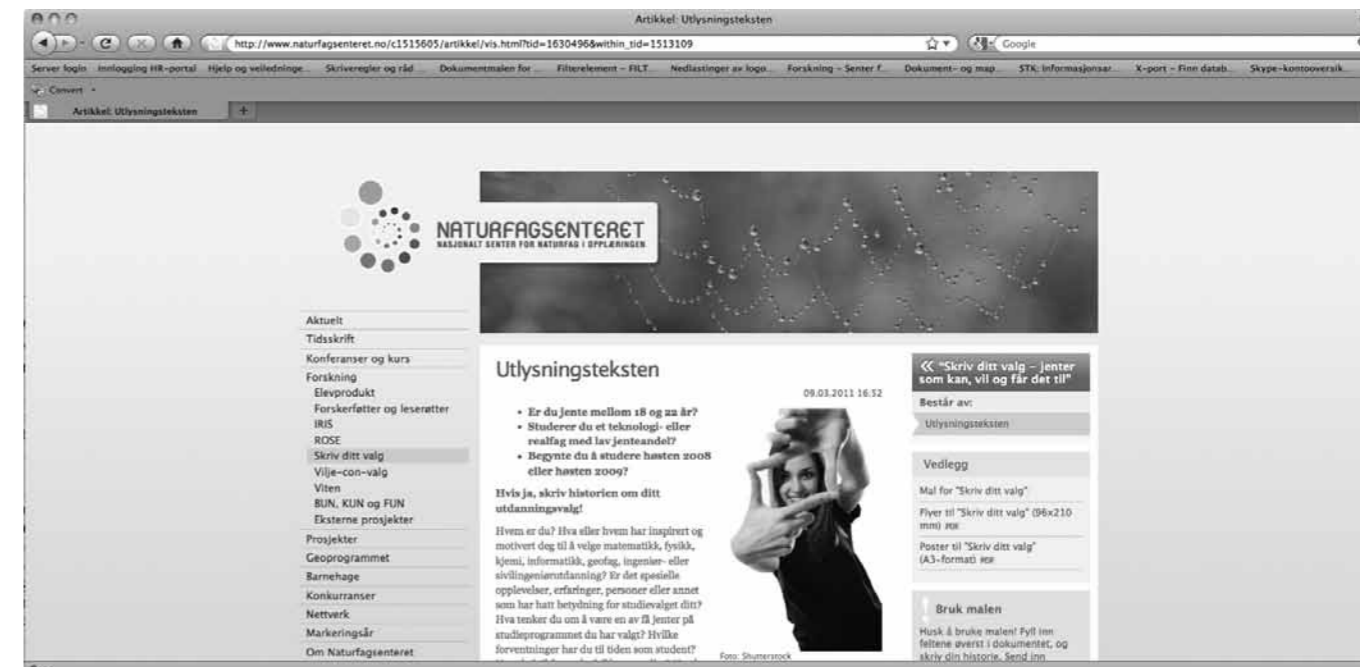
Artikkel: Utlysningsteksten

http://www.naturfagsenteret.no/c1515605/artikkel/vis.html?tid=1630496&within_tid=1513109

Google

Server login Innlogging HR-portal Hjelp og veiledninge... Skriveregler og råd ... Dokumentmalen for ... Filterelement – FILT... Nedlastinger av logo... Forskning – Senter f... Dokument- og map... STK: Informasjonsar... X-port – Finn datab... Skype-kontooversikt...

Convert

Artikkel: Utlysningsteksten

NATURFAGSENTERET
NASJONALT SENTER FOR NATURFAG I OPPLÆRINGEN

Aktuelt
Tidsskrift
Konferanser og kurs
Forskning
Elevprodukt
Forskerføtter og leserøtter
IRIS
ROSE
Skriv ditt valg
Vilje-con-valg
Viten
BUN, KUN og FUN
Eksterne prosjekter
Prosjekter
Geoprogrammet
Barnehage
Konkurranser
Nettverk
Markeringsår
Om Naturfagsenteret

Utlysningsteksten

09.03.2011 16:52

• Er du jente mellom 18 og 22 år?
• Studerer du et teknologi- eller realfag med lav jenteandel?
• Begynte du å studere høsten 2008 eller høsten 2009?

Hvis ja, skriv historien om ditt utdanningsvalg!

Hvem er du? Hva eller hvem har inspirert og motivert deg til å velge matematikk, fysikk, kjemi, informatikk, geofag, ingeniør- eller sivilingeniørutdanning? Er det spesielle opplevelser, erfaringer, personer eller annet som har hatt betydning for studievalget ditt? Hva tenker du om å være en av få jenter på studieprogrammet du har valgt? Hvilke forventninger har du til tiden som student?

Foto: Shutterstock

« "Skriv ditt valg – jenter som kan, vil og får det til"

Består av:
Utlysningsteksten

Vedlegg
Mal for "Skriv ditt valg"
Flyer til "Skriv ditt valg" (96x210 mm) PDF
Poster til "Skriv ditt valg" (A3-format) PDF

Bruk malen
Husk å bruke malen! Fyll inn feltene øverst i dokumentet, og skriv din historie. Send inn